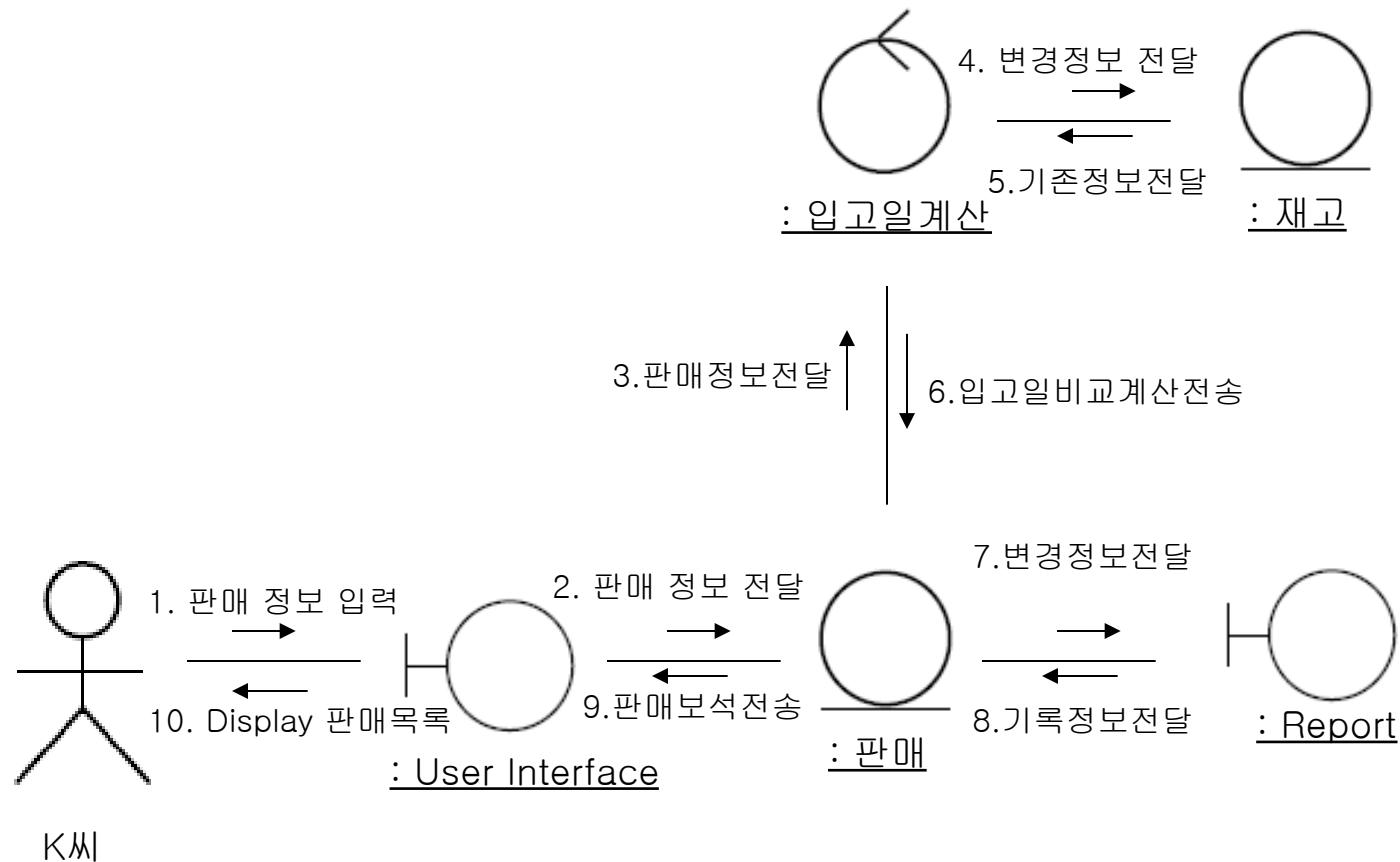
4. 변경정보 전달

5.기존정보전달

: 입고일계산

: 재고

3.판매정보전달

6.입고일비교계산전송

1. 판매 정보 입력

10. Display 판매목록

2. 판매 정보 전달

9.판매보석전송

7.변경정보전달

8.기록정보전달

: User Interface

: 판매

: Report

K씨